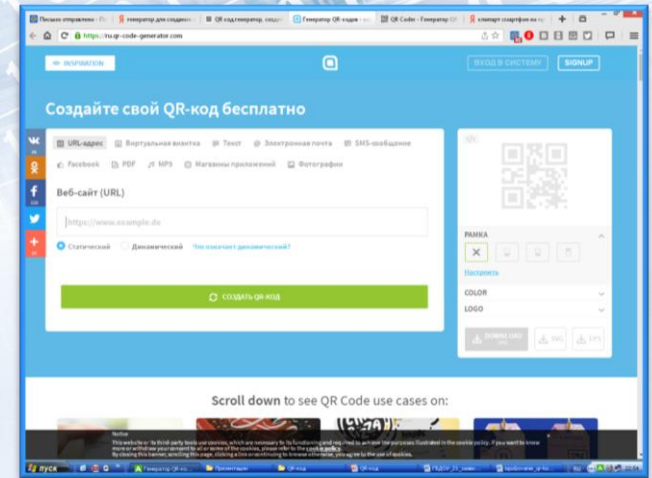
Письмо отправлено - Ос | генератор для создани | QR код генератор, созда | Генератор QR-кодов - со | QR Code - Генератор QF | климат смартфона на гу

https://ru.qr-code-generator.com

INSPIRATION

ВХОД В СИСТЕМУ

SIGNUP

Создайте свой QR-код бесплатно

URL-адрес

Виртуальная визитка

Текст

Электронная почта

SMS-сообщение

Facebook

PDF

MP3

Магазины приложений

Фотографии

Веб-сайт (URL)

https://www.example.de

Статический

Динамический

Что означает динамический?

СОЗДАТЬ QR-КОД

РАМКА

Настроить

COLOR

LOGO

SVG

EPS

Scroll down to see QR Code use cases on:

Notice

This website or its third party tools use cookies, which are necessary to its functioning and required to achieve the purposes illustrated in the cookie policy. If you want to know more or withdraw your consent to all or some of the cookies, please refer to the cookie policy. By closing this banner, scrolling this page, clicking a link or continuing to browse otherwise, you agree to the use of cookies.

пуск

Генератор QR-ко...

Презентация

QR-код

QR-код

ПЕДОР_20_заме...

пробсилле_и-пе...

RU